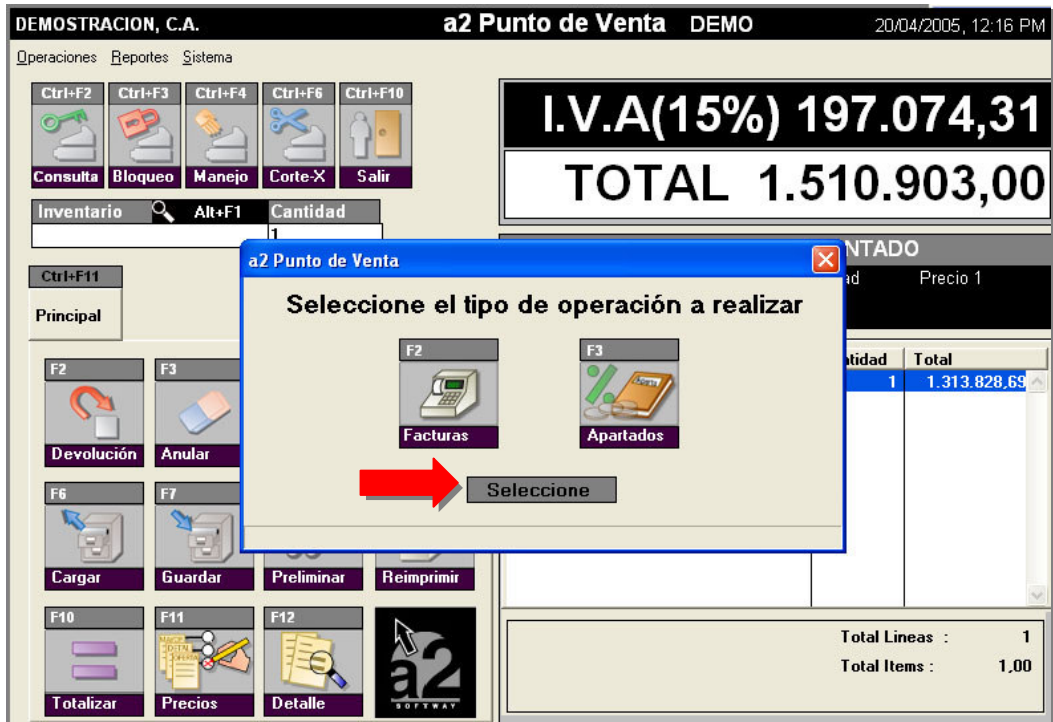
DEMOSTRACION, C.A. a2 Punto de Venta DEMO 20/04/2005, 12:16 PM

Operaciones Reportes Sistema

Ctrl+F2 Consulta
Ctrl+F3 Bloqueo
Ctrl+F4 Manejo
Ctrl+F6 Corte-X
Ctrl+F10 Salir

I.V.A(15%) 197.074,31

TOTAL 1.510.903,00

Inventario Alt+F1 Cantidad
1

Ctrl+F11
Principal

NTADO
ad Precio 1

a2 Punto de Venta

Seleccione el tipo de operación a realizar

F2 Facturas
F3 Apartados

Seleccione

| tidad | Total |
|---|---|
| 1 | 1.313.828,69 |

F2 Devolución
F3 Anular
F6 Cargar
F7 Guardar
Preliminar
Reimprimir
F10 Totalizar
F11 Precios
F12 Detalle

a2 SOFTWAY

Total Lineas : 1
Total Items : 1,00